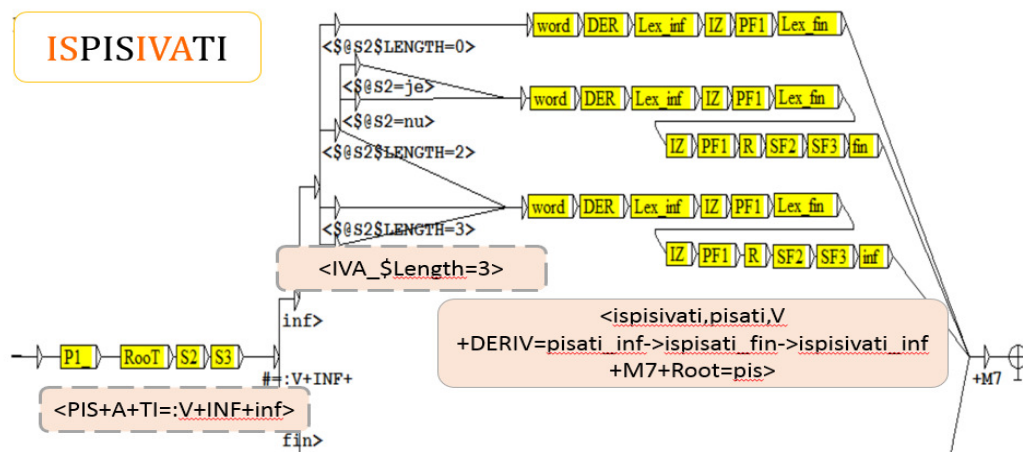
ISPISIVATI

<$@S2$LENGTH=0>

word DER Lex_inf IZ PF1 Lex_fin

<$@S2=je>

<$@S2=nu>

word DER Lex_inf IZ PF1 Lex_fin

IZ PF1 R SF2 SF3 fin

<$@S2$LENGTH=2>

word DER Lex_inf IZ PF1 Lex_fin

<$@S2$LENGTH=3>

IZ PF1 R SF2 SF3 inf

<IVA_$Length=3>

inf>

<ispisivati,pisati,V +DERIV=pisati_inf->ispisati_fin->ispisivati_inf +M7+Root=pis>

P1_ RooT S2 S3

#=:V+INF+

+M7

<PIS+A+TI=:V+INF+inf>

fin>